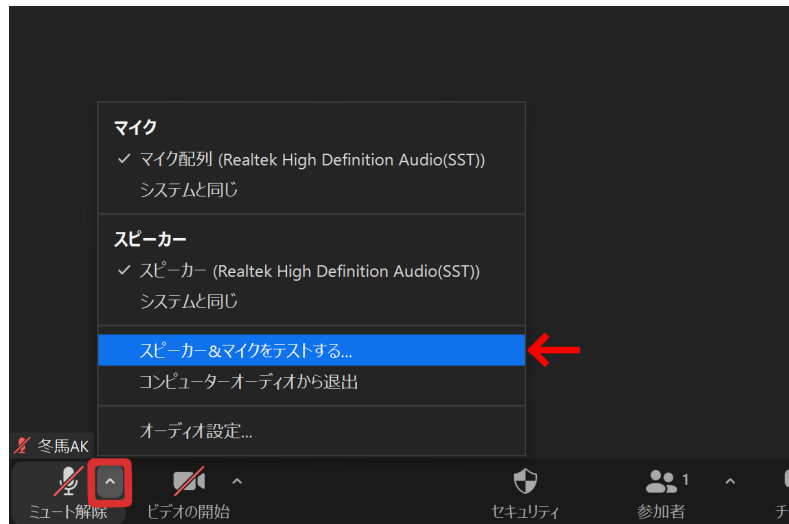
マイク
✓ マイク配列 (Realtek High Definition Audio(SST))
システムと同じ

スピーカー
✓ スピーカー (Realtek High Definition Audio(SST))
システムと同じ

スピーカー＆マイクをテストする...
コンピューターオーディオから退出

オーディオ設定...

冬馬AK

ミュート解除
ビデオの開始
セキュリティ
1
参加者
チ